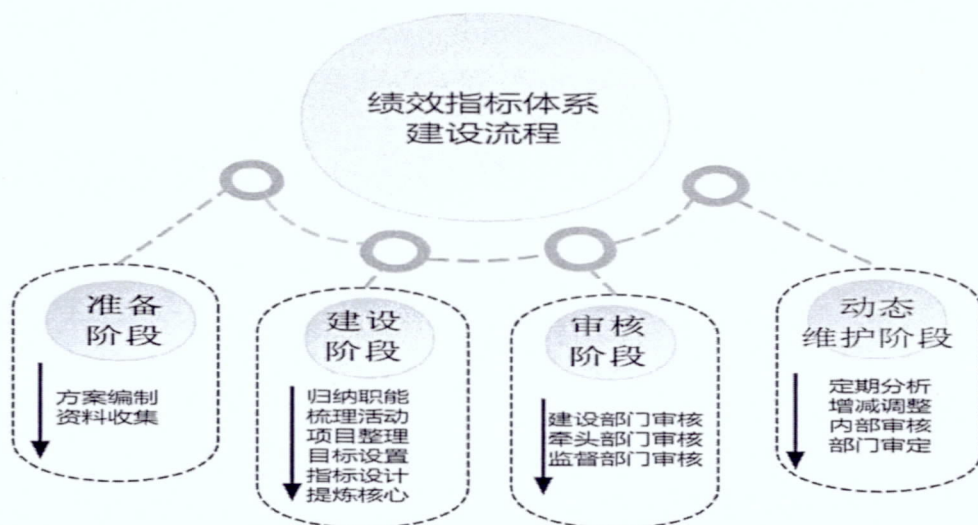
绩效指标体系
建设流程

准备
阶段

方案编制
资料收集

建设
阶段

归纳职能
梳理活动
项目整理
目标设置
指标设计
提炼核心

审核
阶段

建设部门审核
牵头部门审核
监督部门审核

动态
维护阶段

定期分析
增减调整
内部审核
部门审定